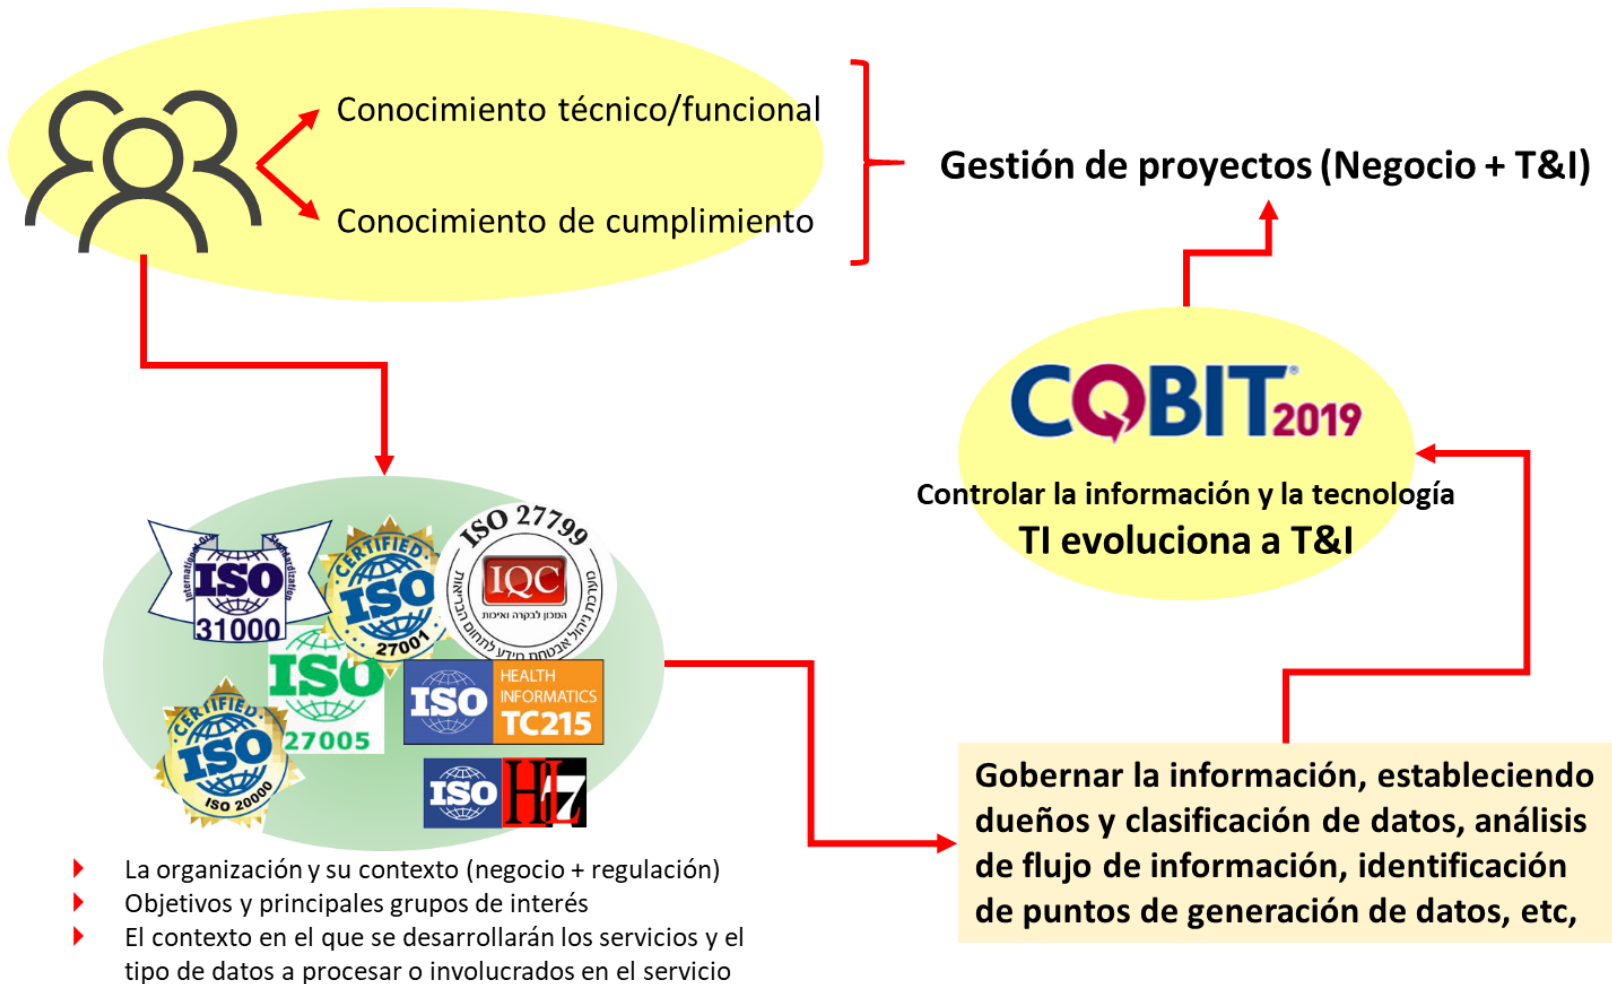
Conocimiento técnico/funcional

Conocimiento de cumplimiento

Gestión de proyectos (Negocio + T&I)

COBIT 2019

Controlar la información y la tecnología

TI evoluciona a T&I

ISO 31000

CERTIFIED ISO 27001

ISO 27799

IQC

ISO 27005

ISO HEALTH INFORMATICS TC215

CERTIFIED ISO ISO 20000

ISO HL7

Gobernar la información, estableciendo dueños y clasificación de datos, análisis de flujo de información, identificación de puntos de generación de datos, etc,

La organización y su contexto (negocio + regulación)

Objetivos y principales grupos de interés

El contexto en el que se desarrollarán los servicios y el tipo de datos a procesar o involucrados en el servicio